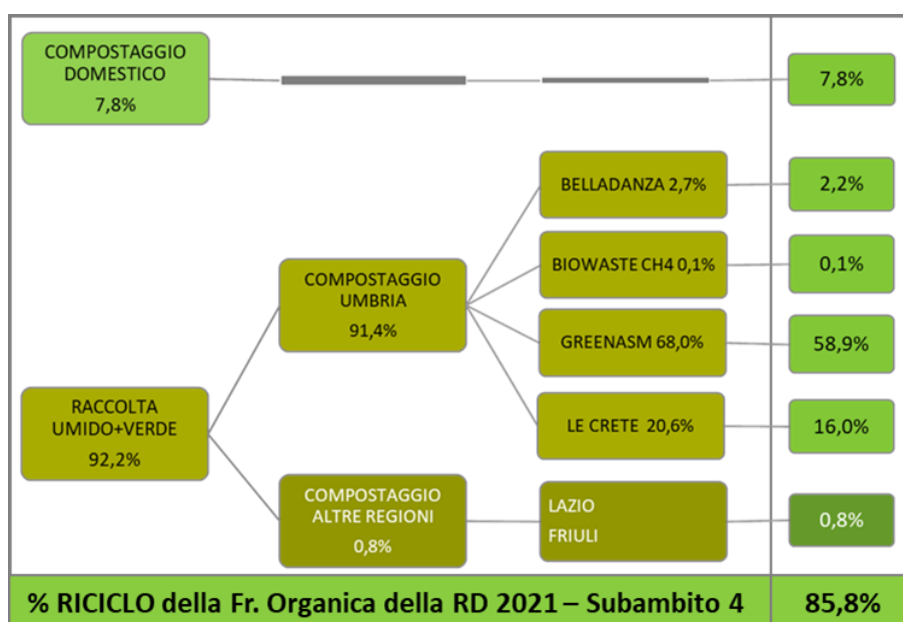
COMPOSTAGGIO DOMESTICO
7,8%

7,8%

BELLADANZA 2,7%

2,2%

BIOWASTE CH4 0,1%

0,1%

COMPOSTAGGIO UMBRIA
91,4%

GREENASM 68,0%

58,9%

RACCOLTA UMIDO+VERDE
92,2%

LE CRETE 20,6%

16,0%

COMPOSTAGGIO ALTRE REGIONI
0,8%

LAZIO
FRIULI

0,8%

% RICICLO della Fr. Organica della RD 2021 – Subambito 4

85,8%